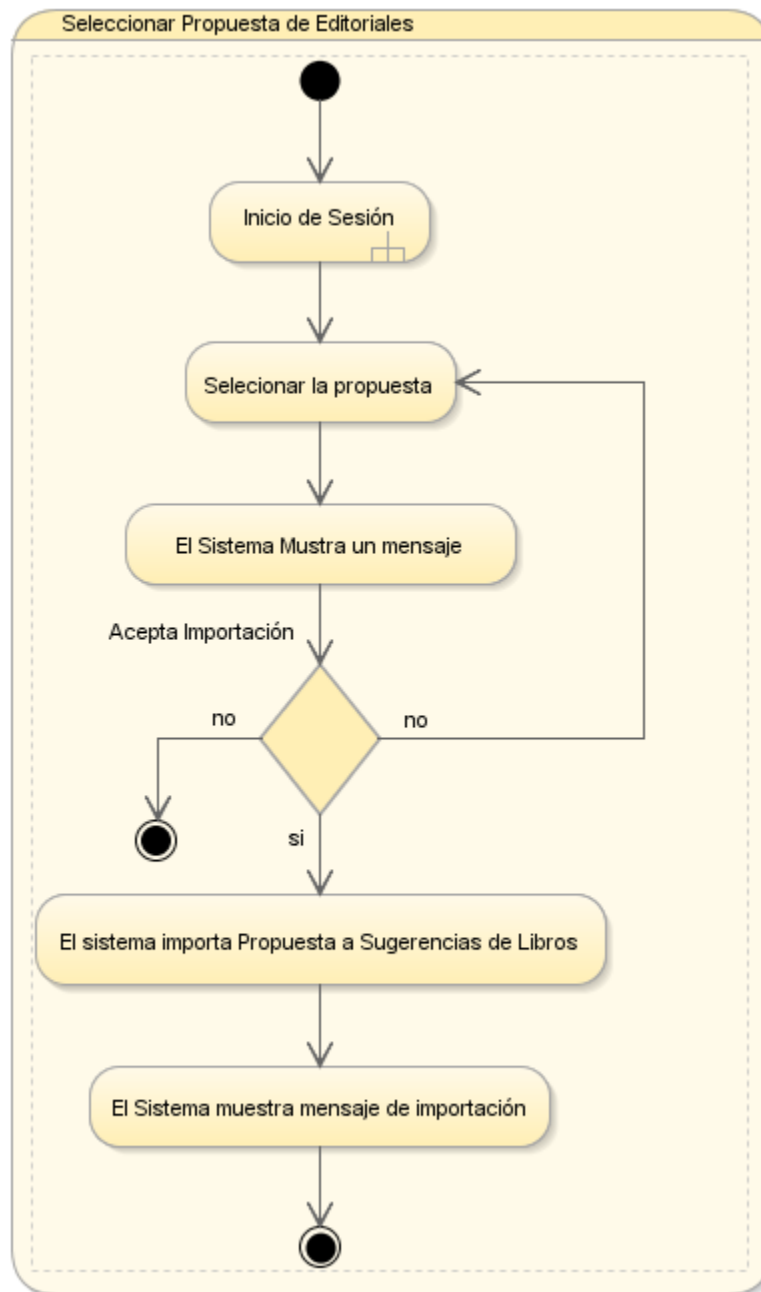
Seleccionar Propuesta de Editoriales

Inicio de Sesión

Selecionar la propuesta

El Sistema Mustra un mensaje

Acepta Importación

no

no

si

El sistema importa Propuesta a Sugerencias de Libros

El Sistema muestra mensaje de importación